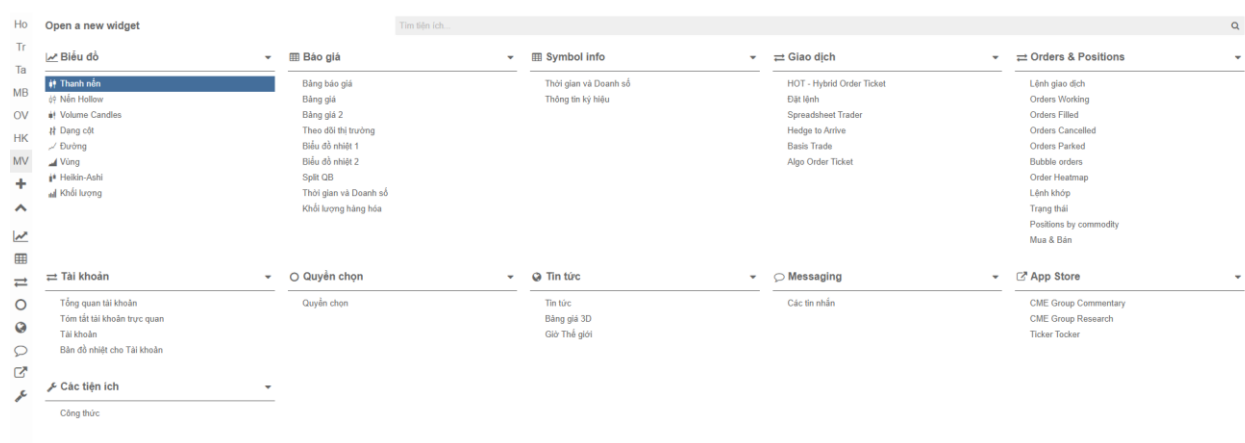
Ho
Tr
Ta
MB
OV
HK
MV

Open a new widget

Tìm tiện ích...

Biểu đồ
Thanh nến
Nến Hollow
Volume Candles
Dạng cột
Đường
Vùng
Heikin-Ashi
Khối lượng

Báo giá
Bảng báo giá
Bảng giá
Bảng giá 2
Theo dõi thị trường
Biểu đồ nhiệt 1
Biểu đồ nhiệt 2
Split QB
Thời gian và Doanh số
Khối lượng hàng hóa

Symbol info
Thời gian và Doanh số
Thông tin ký hiệu

Giao dịch
HOT - Hybrid Order Ticket
Đặt lệnh
Spreadsheet Trader
Hedge to Arrive
Basis Trade
Algo Order Ticket

Orders & Positions
Lệnh giao dịch
Orders Working
Orders Filled
Orders Cancelled
Orders Parked
Bubble orders
Order Heatmap
Lệnh khớp
Trạng thái
Positions by commodity
Mua & Bán

Tài khoản
Tổng quan tài khoản
Tóm tắt tài khoản trực quan
Tài khoản
Bản đồ nhiệt cho Tài khoản

Quyền chọn
Quyền chọn

Tin tức
Tin tức
Bảng giá 3D
Giờ Thế giới

Messaging
Các tin nhắn

App Store
CME Group Commentary
CME Group Research
Ticker Tocker

Các tiện ích
Công thức